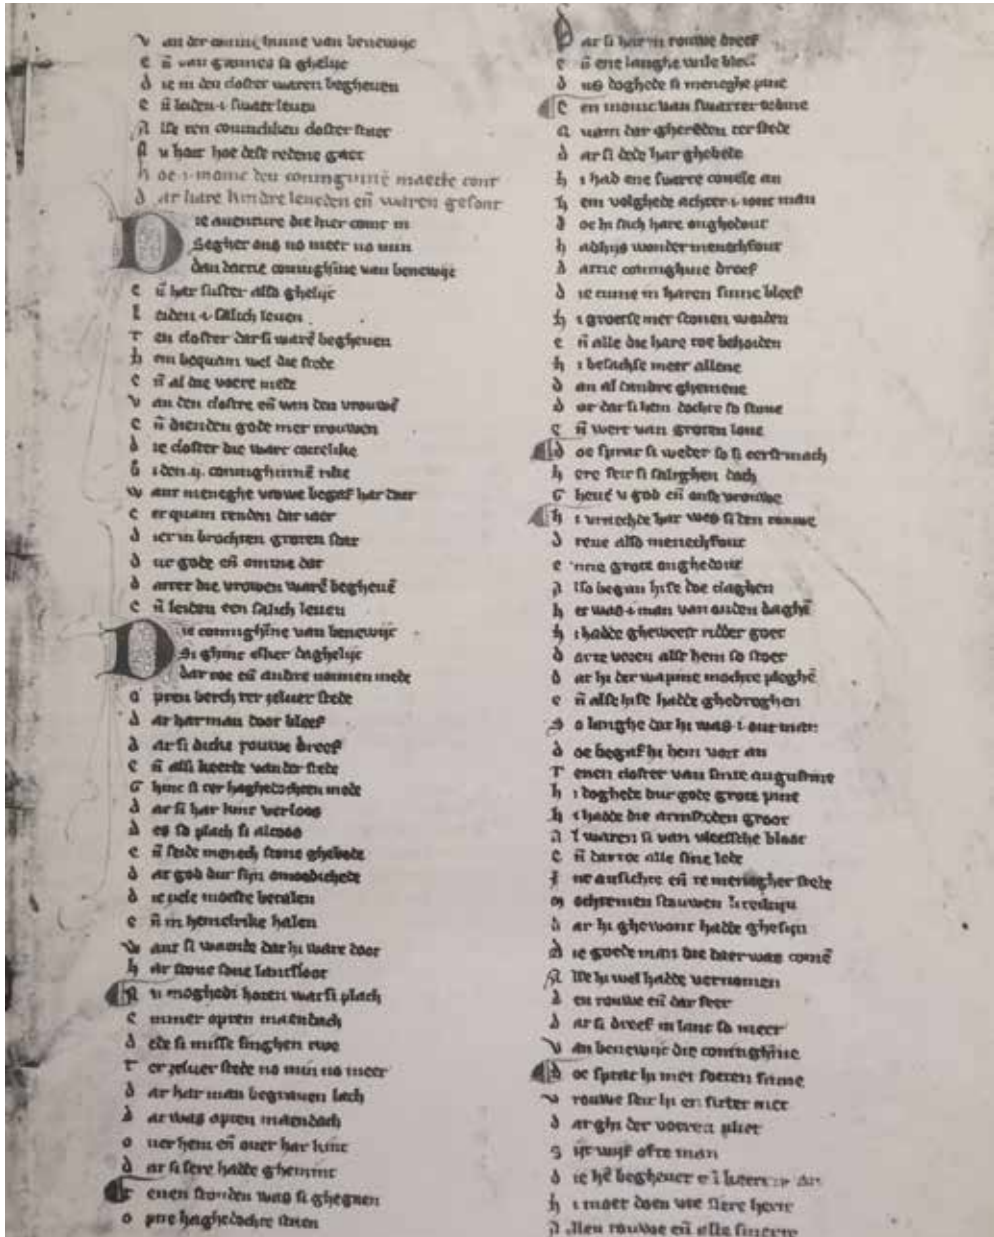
V an der coninc hinne van benewije
E n van gaunes sa ghelije
D ie in den closter waren begheuen
E n leden i suaer leuen
A lse een couuendicen closter staet
H u hoer hoe dese redene gaet
H oe i. maent der conincginne maecte cont
D ar hare kindre leueden en waren gesont
D ie aventure die hier comt in
Segher ons no meer no min
Dan deene coninghinne van benewije
E n her suster also ghelije
L eden i. salich leuen
T en closter dar si ware beghenen
H en beghan wel die stede
E n al die woere mede
V an den clostre en wen den vrouwe
E n dienden gode met trouwen
D ie closter die waer eerelike
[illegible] i. den .4. conninghinne rike
W ant menighe vrouwe begaf har daer
E n quam tenden dat waer
D ie in brochten groten scat
D ie gode en ontue dat
D arter die vrouwen ware begheuen
E n leden een salich leuen
D ie conninghinne van benewije
E n ghine elher daghelijc
Dar toe en andre nonnen mede
O pten berch ter seluer stede
D ar harman door bleef
D ar si diche rouwe dreef
E n als heerte van der stede
G hinc si ter haghetochten mede
D ar si har kint verloos
D es so gesach si alroos
E n sinde menech stone ghebede
D ar god dur sijn ontfarmhede
D ie sele moeste beralen
E n in hemelrike halen
W ant si waende dat hi ware door
H et stont sine lauf floer
N u moghedi horen war si plach
E mmer opten maendach
D ie si miste singhen twe
T er seluer stede no min no mee
D ar harman begrauen lach
D ar was opten maendach
O uer hem en ouer har kint
D ar si sere hadde ghemint
E enen stonden was si ghegaen
O pter haghetochte staen
D ar si har in rouwe dreef
E n ene langhe wile bleef
D ie soghede si menighe pine
E en moninclaen suarter cotine
A nam dar gheredon ter stede
D ar si dede har ghebede
H i had ene suarte conele an
E en volghede achter i. ione man
D ie hi sich hare anghedout
H adhijs wonder menechfout
D arme coninghinne dreef
D ie eenne in haren sinne bleef
H i groetse met sconen worden
E n si alle die hare toe behoorden
H i besachse meer allene
D ar al ander ghemene
D ar dat si hem dochte so stoute
E n wert van groten loue
D ie spreac si weder so si eerst mach
H ere seitsi sulghen dach
G heue u god en ondt vroude
H i vrieghede har wes si ten rauwe
D rene also menechfout
E ene grote onghedout
A lso began hise die claghen
H er was i. man van ouden daghe
H i hadde gheweest ridder goet
D arte wesen also hem so stoet
D ar hi der wapine mochte ploghe
E n al se hise hadde ghedroghen
S o langhe dat hi was i. outman
D ie begaf hi hem wert an
T enen clostre van sinte augustine
H i doghede dur gode grote pine
H i hadde die armoeden groot
N i waren si van vleessche bloot
E n dar toe alle sine lede
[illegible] an sichte en te meraghen stede
O n schreuen stawen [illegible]
D ar hi ghewone hadde ghesijn
D ie goede man die daer was come
A lse hi wel hadde vernomen
D en rouwe en dar seer
D ar si dreef in lanc so meer
V an benewijc die coninghinne
D ie sprac hi met soeten sinne
V rouwe sacr hi en sitter niet
D ar ghi der vorren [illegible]
S ijt wijf ofte man
D ie he begheuet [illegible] an
H i maer doen wie ssere hone
D ie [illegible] rouwe en alle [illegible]